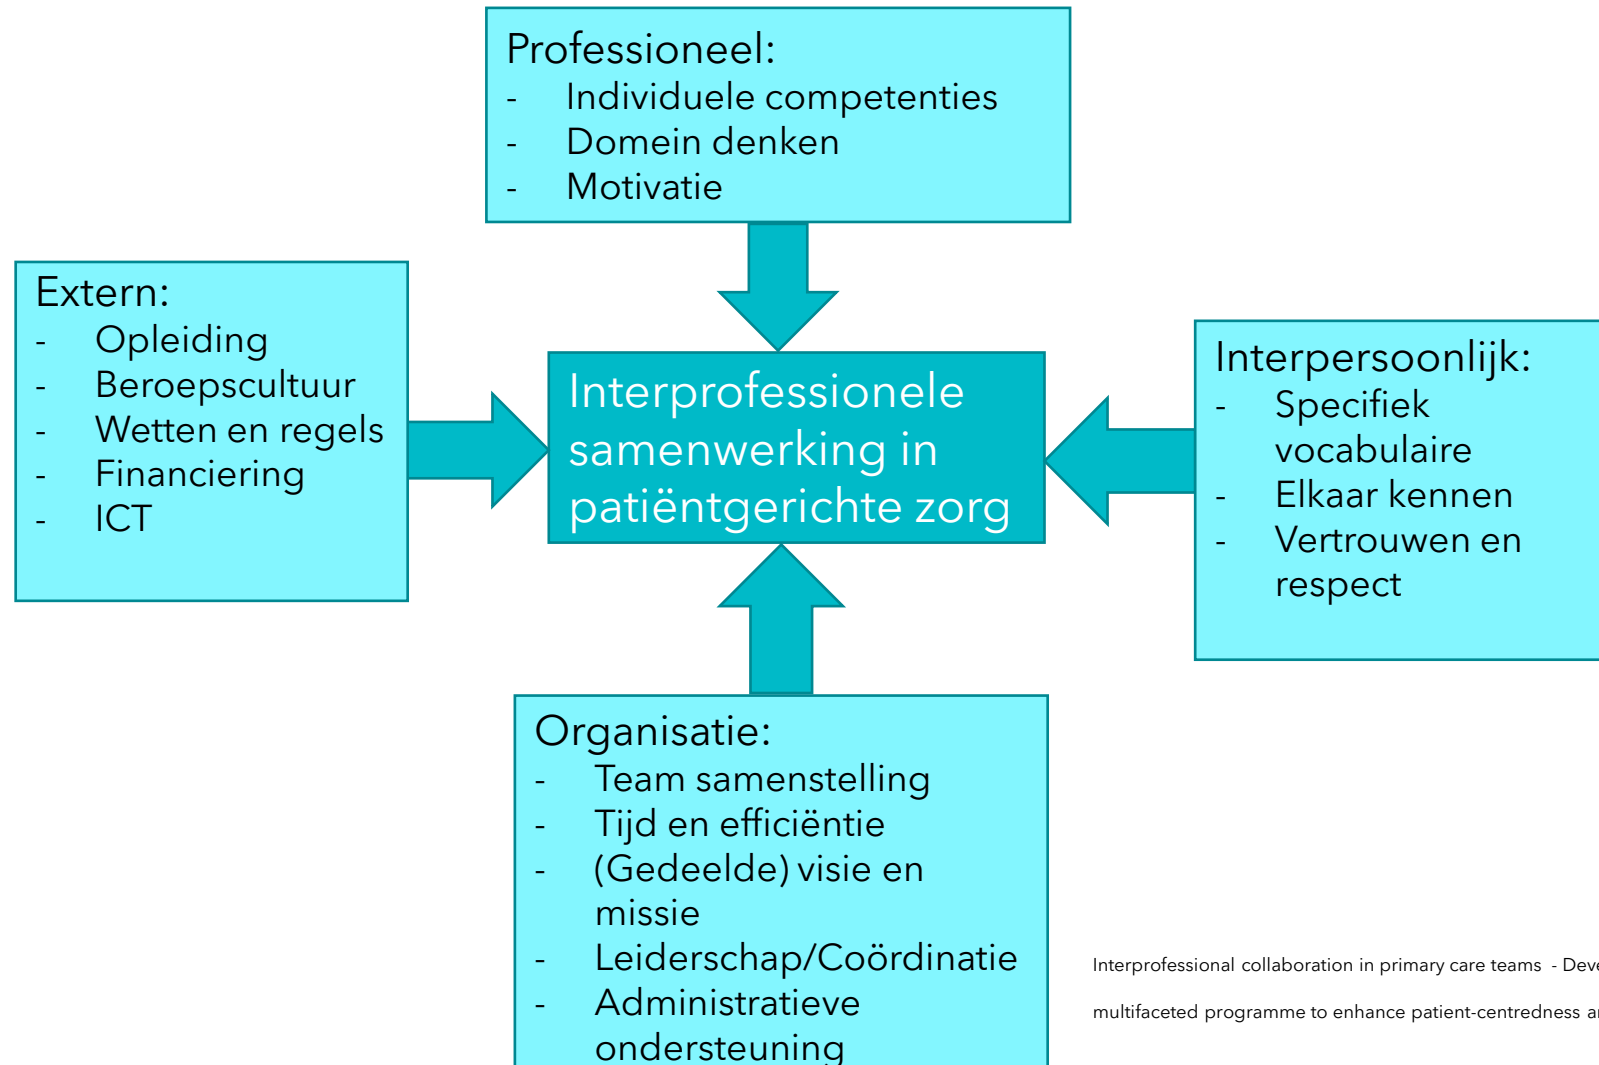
Professioneel:
- Individuele competenties
- Domein denken
- Motivatie

Extern:
- Opleiding
- Beroepscultuur
- Wetten en regels
- Financiering
- ICT

Interprofessionele samenwerking in patiëntgerichte zorg

Interpersoonlijk:
- Specifiek vocabulaire
- Elkaar kennen
- Vertrouwen en respect

Organisatie:
- Team samenstelling
- Tijd en efficiëntie
- (Gedeelde) visie en missie
- Leiderschap/Coördinatie
- Administratieve ondersteuning

Interprofessional collaboration in primary care teams - Deve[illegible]
multifaceted programme to enhance patient-centredness a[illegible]